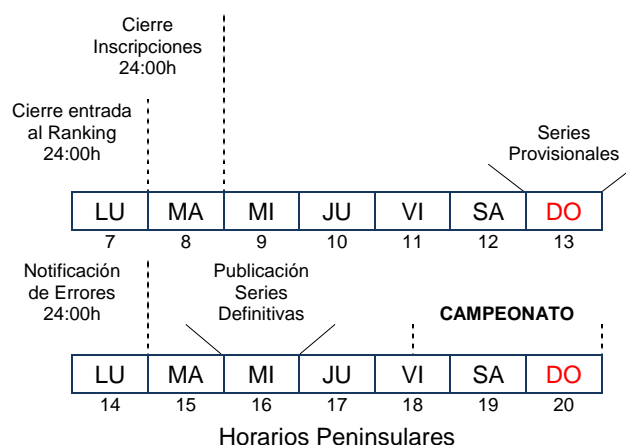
Cierre Inscripciones 24:00h

Cierre entrada al Ranking 24:00h

Series Provisionales

| LU | MA | MI | JU | VI | SA | DO |
|---|---|---|---|---|---|---|
| 7 | 8 | 9 | 10 | 11 | 12 | 13 |

Notificación de Errores 24:00h

Publicación Series Definitivas

CAMPEONATO

| LU | MA | MI | JU | VI | SA | DO |
|---|---|---|---|---|---|---|
| 14 | 15 | 16 | 17 | 18 | 19 | 20 |

Horarios Peninsulares